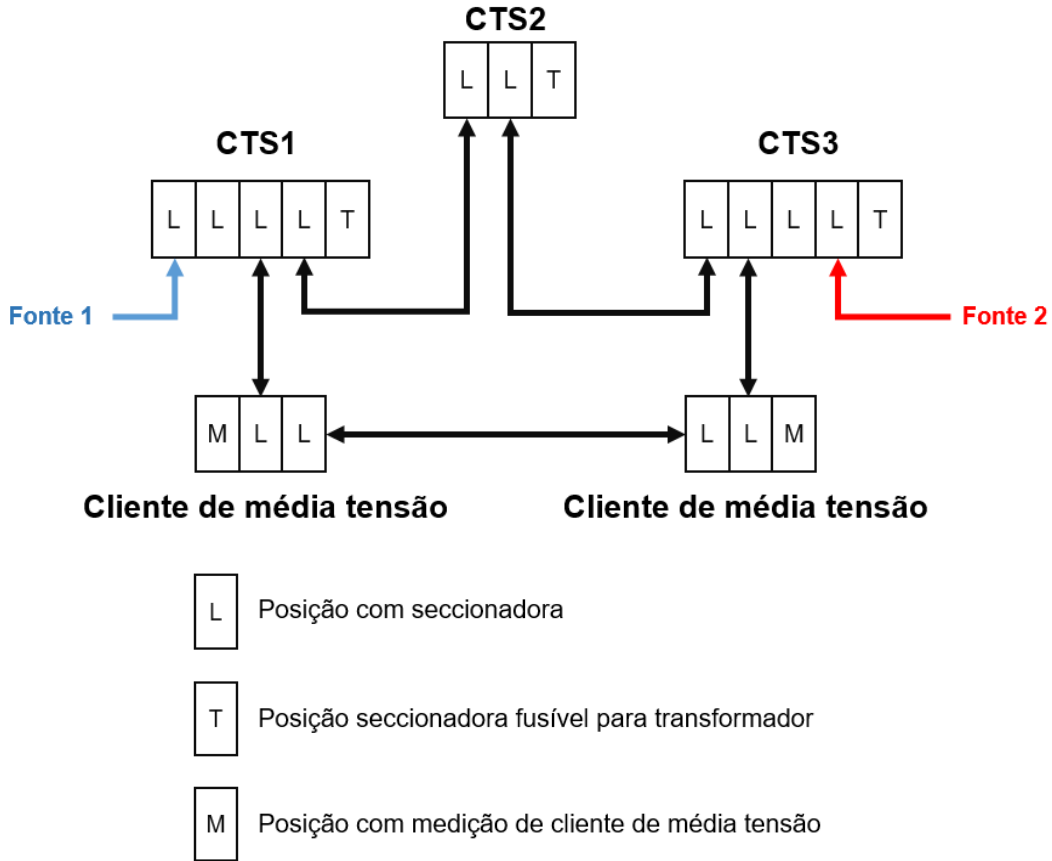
CTS2

L L T

CTS1

L L L L T

CTS3

L L L L T

Fonte 1

Fonte 2

M L L

L L M

Cliente de média tensão

Cliente de média tensão

L Posição com seccionadora

T Posição seccionadora fusível para transformador

M Posição com medição de cliente de média tensão